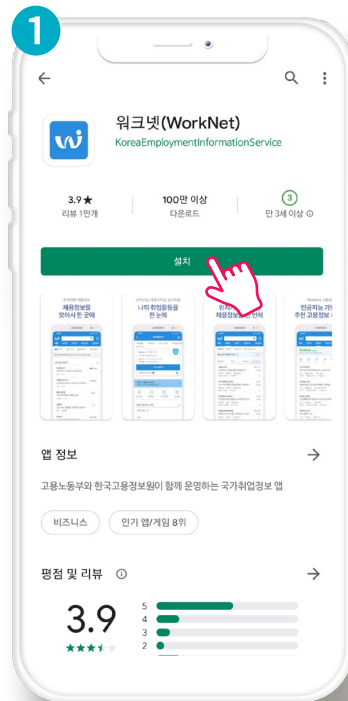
1

워크넷(WorkNet)
KoreaEmploymentInformationService

3.9★
리뷰 1만개

100만 이상
다운로드

3
만 3세 이상 ⓘ

설치

채용정보를 모아서 한 곳에
나의 취업활동을 한 눈에
채용정보를 한 번에
인공지능 기반 추천 고용정보

앱 정보

고용노동부와 한국고용정보원이 함께 운영하는 국가취업정보 앱

비즈니스
인기 앱/게임 8위

평점 및 리뷰 ⓘ

3.9

5
4
3
2